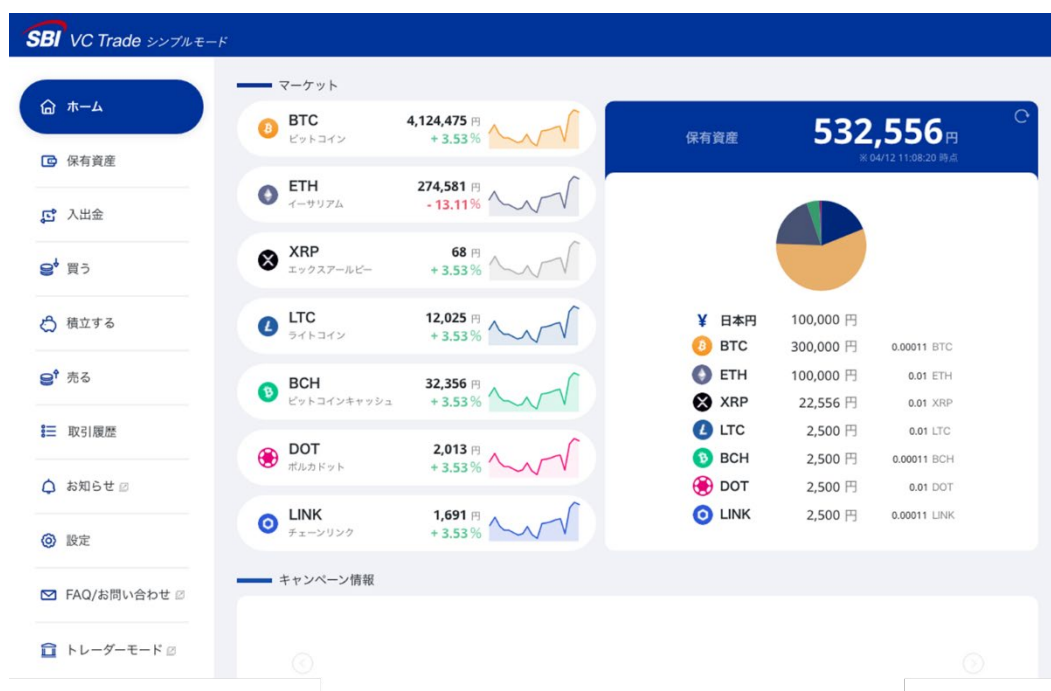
SBI VC Trade シンプルモード

ホーム
保有資産
入出金
買う
積立する
売る
取引履歴
お知らせ
設定
FAQ/お問い合わせ
トレーダーモード

マーケット

| | | |
|---|---|---|
| BTC ビットコイン | 4,124,475 円 | + 3.53 % |
| ETH イーサリアム | 274,581 円 | - 13.11 % |
| XRP エックスアールピー | 68 円 | + 3.53 % |
| LTC ライトコイン | 12,025 円 | + 3.53 % |
| BCH ビットコインキャッシュ | 32,356 円 | + 3.53 % |
| DOT ポルカドット | 2,013 円 | + 3.53 % |
| LINK チェーンリンク | 1,691 円 | + 3.53 % |

保有資産 532,556円
※ 04/12 11:08:20 時点

| | | |
|---|---|---|
| ¥ 日本円 | 100,000 円 | |
| BTC | 300,000 円 | 0.00011 BTC |
| ETH | 100,000 円 | 0.01 ETH |
| XRP | 22,556 円 | 0.01 XRP |
| LTC | 2,500 円 | 0.01 LTC |
| BCH | 2,500 円 | 0.00011 BCH |
| DOT | 2,500 円 | 0.01 DOT |
| LINK | 2,500 円 | 0.00011 LINK |

キャンペーン情報